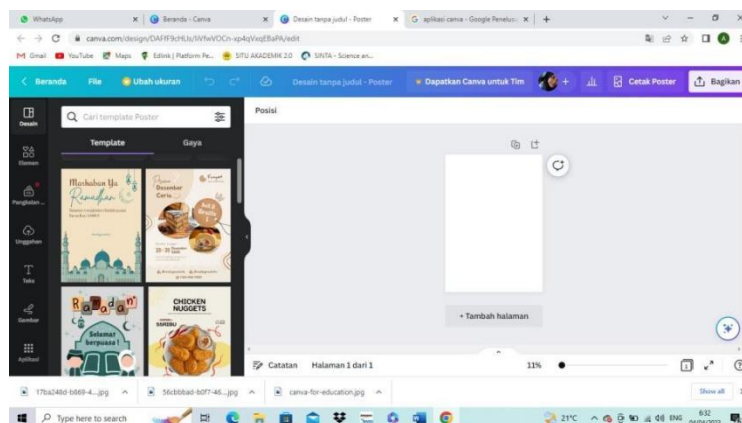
WhatsApp | Beranda - Canva | Desain tanpa judul - Poster | aplikasi canva - Google Penelus

canva.com/design/DAFf9cHLIs/lVfwVOCn-xp4qVxqEBaPA/edit

Gmail | YouTube | Maps | Edlink | Platform Pe... | SITU AKADEMIK 2.0 | SINTA - Science an...

Beranda | File | Ubah ukuran | Desain tanpa judul - Poster | Dapatkan Canva untuk Tim | Cetak Poster | Bagikan

Desain | Elemen | Pengikatan | Unggahan | Teks | Gambar | Aplikasi

Cari template Poster

Template | Gaya

Marhaban Ya Ramadhan

Promo Desember Ceria

Ramadhan
Selamat berpuasa!

CHICKEN NUGGETS

Posisi

+ Tambah halaman

Catatan | Halaman 1 dari 1 | 11%

17ba248d-b869-4....jpg | 56cbbbad-b0f7-46....jpg | canva-for-education.jpg | Show all

Type here to search | 21°C | ENG | 8:32